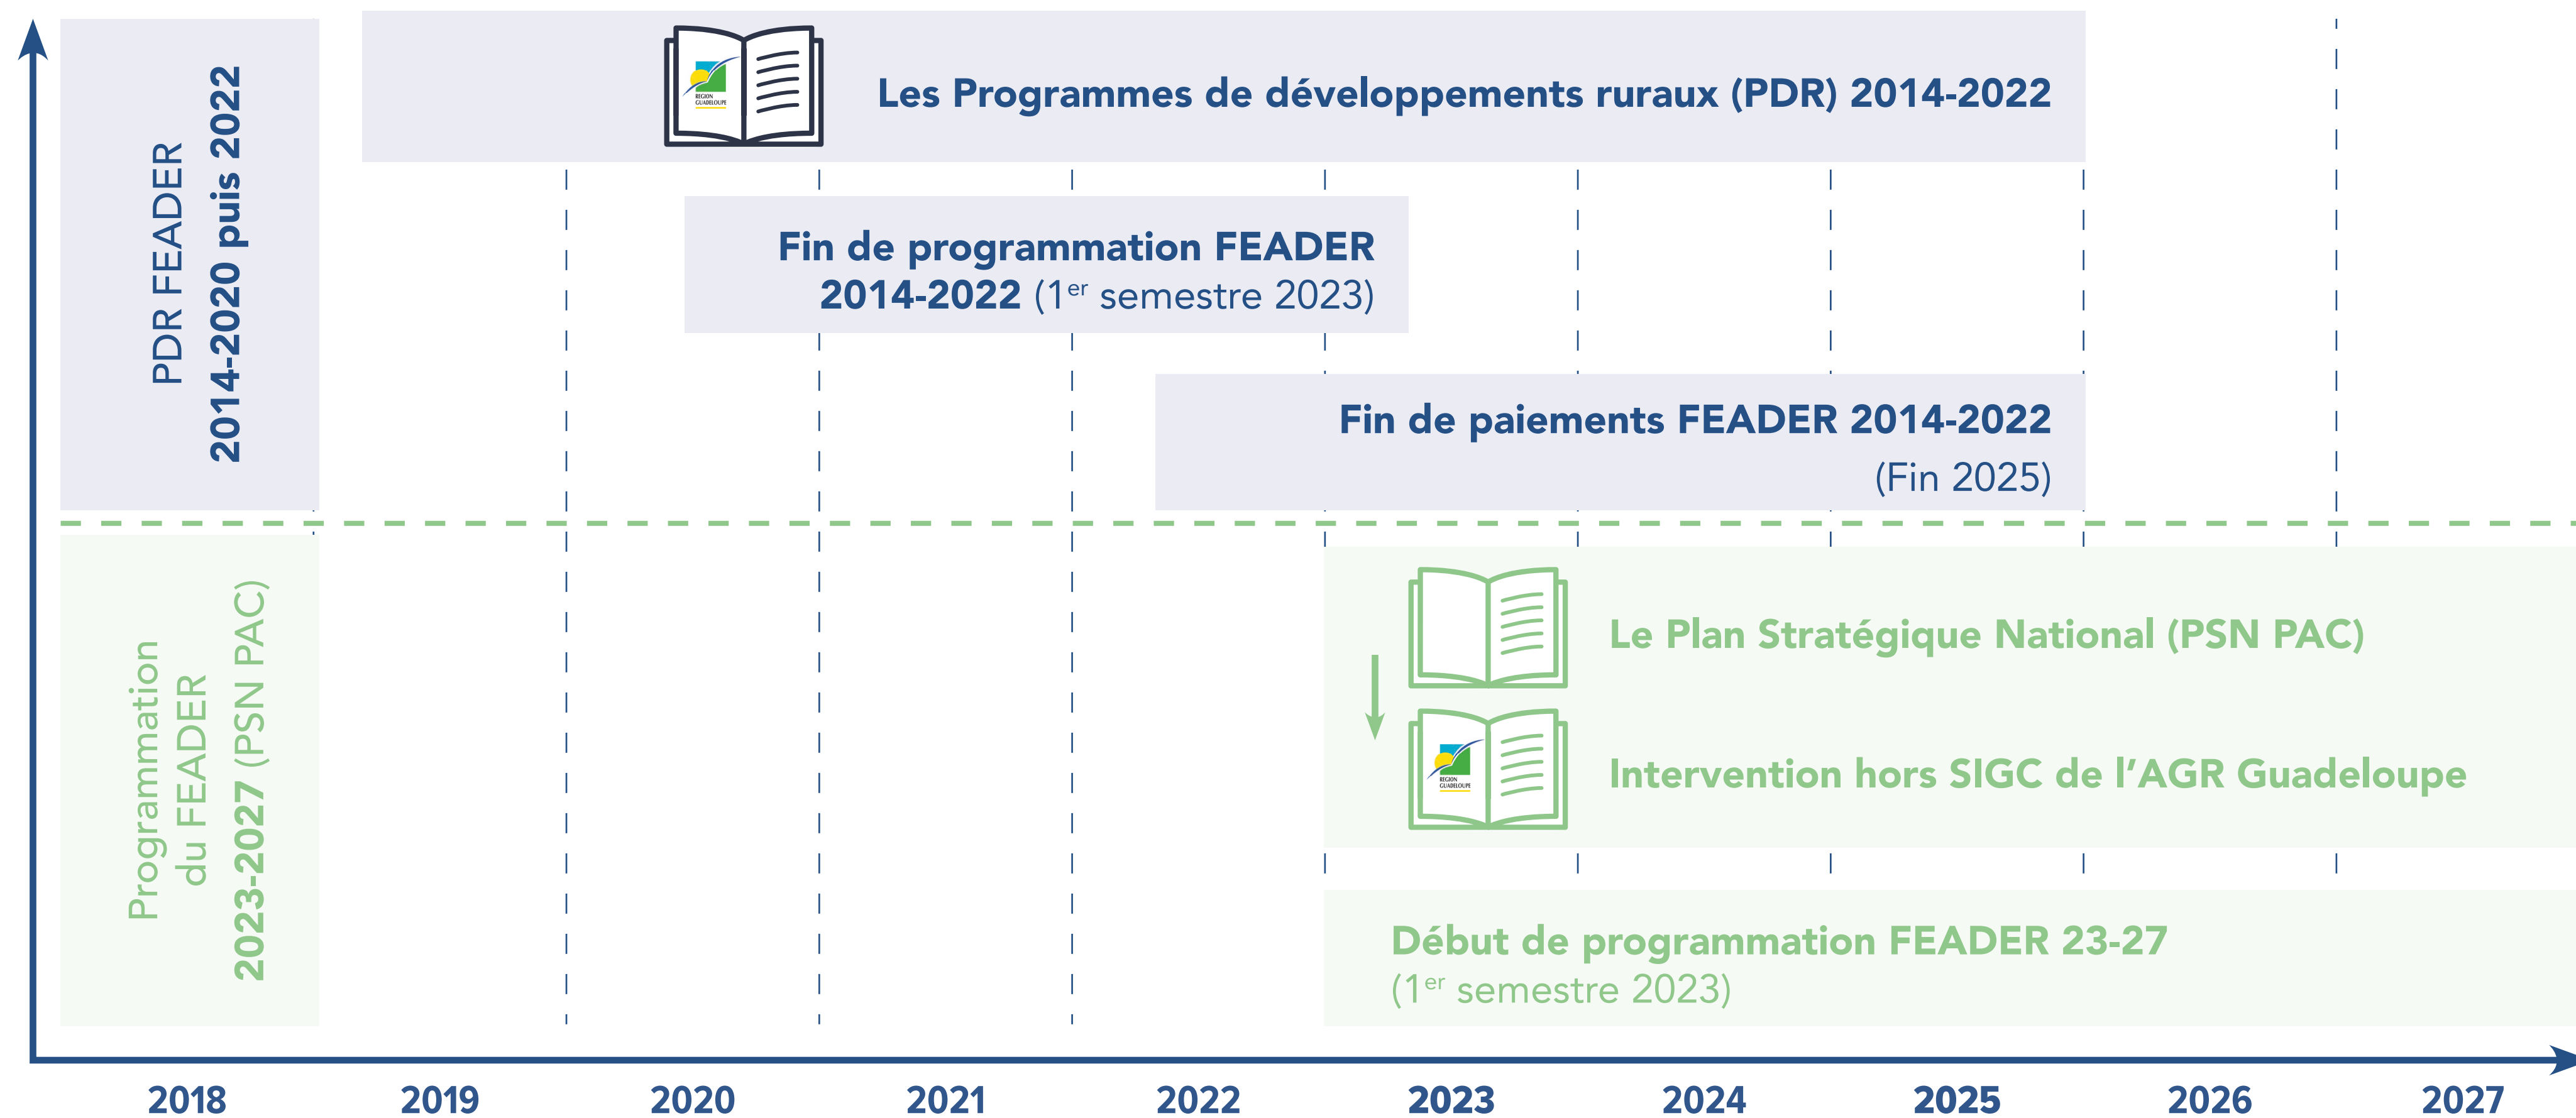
PDR FEADER
2014-2020 puis 2022

Les Programmes de développements ruraux (PDR) 2014-2022

Fin de programmation FEADER 2014-2022 (1$^{er}$ semestre 2023)

Fin de paiements FEADER 2014-2022 (Fin 2025)

Programmation du FEADER
2023-2027 (PSN PAC)

Le Plan Stratégique National (PSN PAC)

Intervention hors SIGC de l'AGR Guadeloupe

Début de programmation FEADER 23-27 (1$^{er}$ semestre 2023)

2018 2019 2020 2021 2022 2023 2024 2025 2026 2027